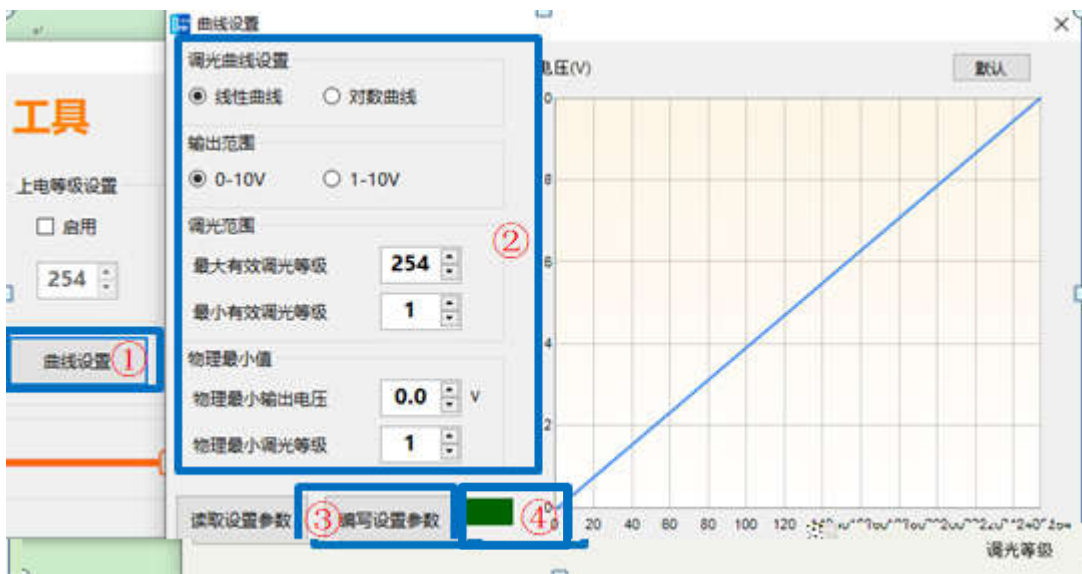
工具

上电等级设置

☐ 启用

254

曲线设置 ①

曲线设置

调光曲线设置

◉ 线性曲线 ○ 对数曲线

输出范围

◉ 0-10V ○ 1-10V

调光范围

最大有效调光等级 254

最小有效调光等级 1

物理最小值

物理最小输出电压 0.0 V

物理最小调光等级 1

②

读取设置参数 ③ 编写设置参数 ④

电压(V)

默认

10

8

6

4

2

0 20 40 60 80 100 120 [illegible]

调光等级